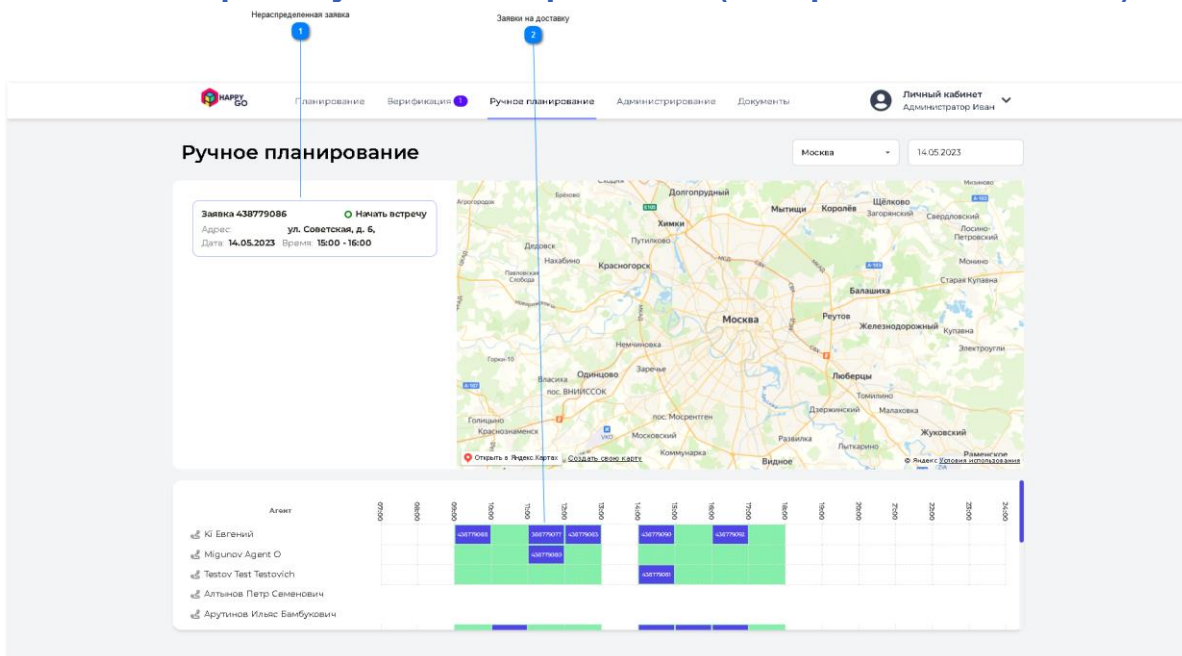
Нераспределенная заявка
1
Заявки на доставку
2

HAPPY GO
Планирование
Верификация 1
Ручное планирование
Администрирование
Документы
Личный кабинет
Администратор Иван

Ручное планирование
Москва
14.05.2023

Заявка 438779086
Начать встречу
Адрес: ул. Советская, д. 6,
Дата: 14.05.2023 Время: 15:00 - 16:00

Долгопрудный
Химки
Мытищи
Королёв
Щёлково
Загорянский
Свердловский
Лосино-Петровский
Путилково
Дедовск
Нахабино
Красногорск
Монино
Старая Купавна
Балашиха
Москва
Реутов
Железнодорожный
Купавна
Электроугли
Немчиновка
Одинцово
Заречье
Власиха
пос. ВНИИССОК
Люберцы
Томилино
Дзержинский
Малаховка
пос. Мосрентген
Голицыно
Краснознаменск
Московский
Развилка
Жуковский
Лыткарино
Коммунарка
Видное
Раменское
Открыть в Яндекс.Картах
Создать свою карту
© Яндекс Условия использования

Агент
07:00
08:00
09:00
10:00
11:00
12:00
13:00
14:00
15:00
16:00
17:00
18:00
19:00
20:00
21:00
22:00
23:00
24:00

Ki Евгений
438779088
438779077
438779083
438779090
438779092
Migunov Agent O
438779080
Testov Test Testovich
438779081
Алтынов Петр Семенович
Арутинов Ильяс Бамбукович